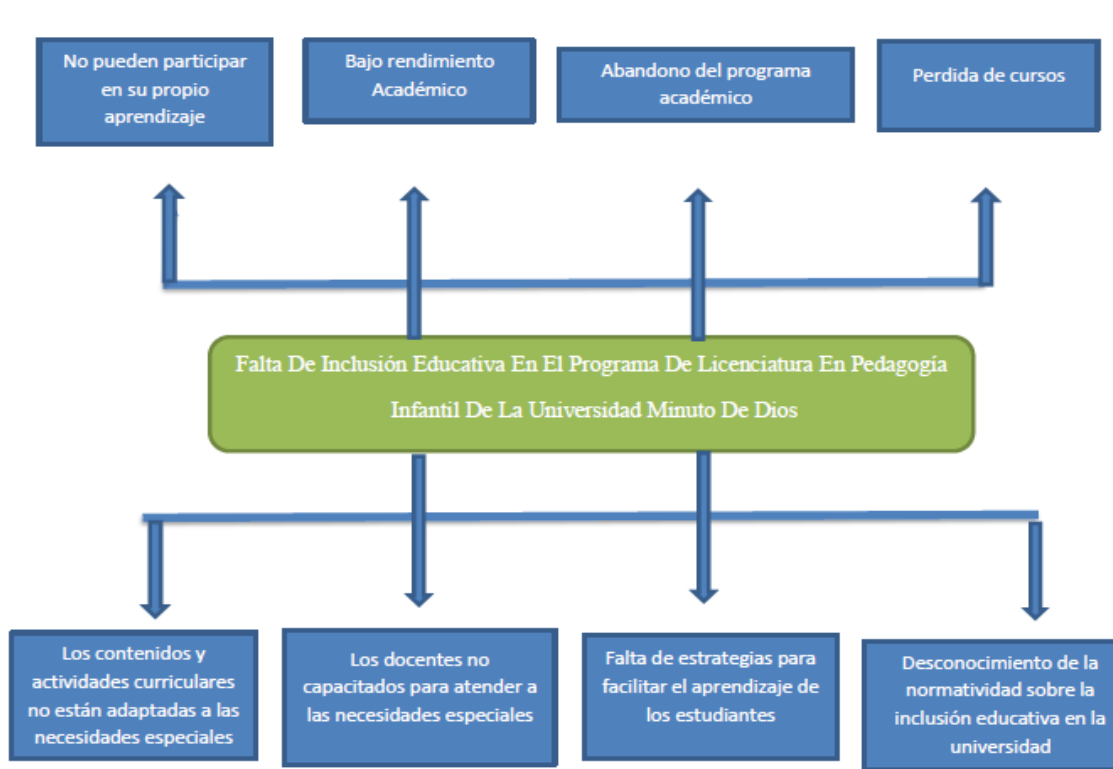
No pueden participar en su propio aprendizaje

Bajo rendimiento Académico

Abandono del programa académico

Perdida de cursos

Falta De Inclusión Educativa En El Programa De Licenciatura En Pedagogía Infantil De La Universidad Minuto De Dios

Los contenidos y actividades curriculares no están adaptadas a las necesidades especiales

Los docentes no capacitados para atender a las necesidades especiales

Falta de estrategias para facilitar el aprendizaje de los estudiantes

Desconocimiento de la normatividad sobre la inclusión educativa en la universidad